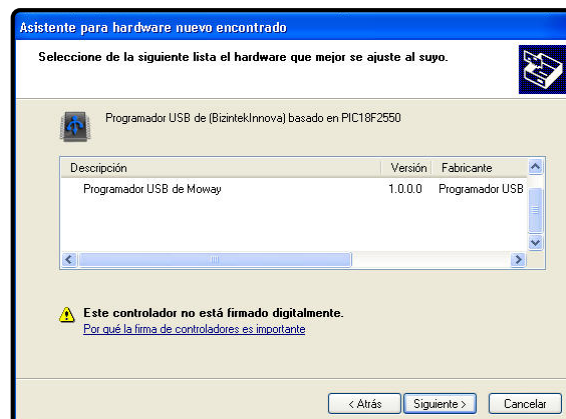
Asistente para hardware nuevo encontrado

Seleccione de la siguiente lista el hardware que mejor se ajuste al suyo.

Programador USB de (BizintekInnova) basado en PIC18F2550

| Descripción | Versión | Fabricante |
|---|---|---|
| Programador USB de Moway | 1.0.0.0 | Programador USB |

Este controlador no está firmado digitalmente.
Por qué la firma de controladores es importante

< Atrás   Siguiente >   Cancelar